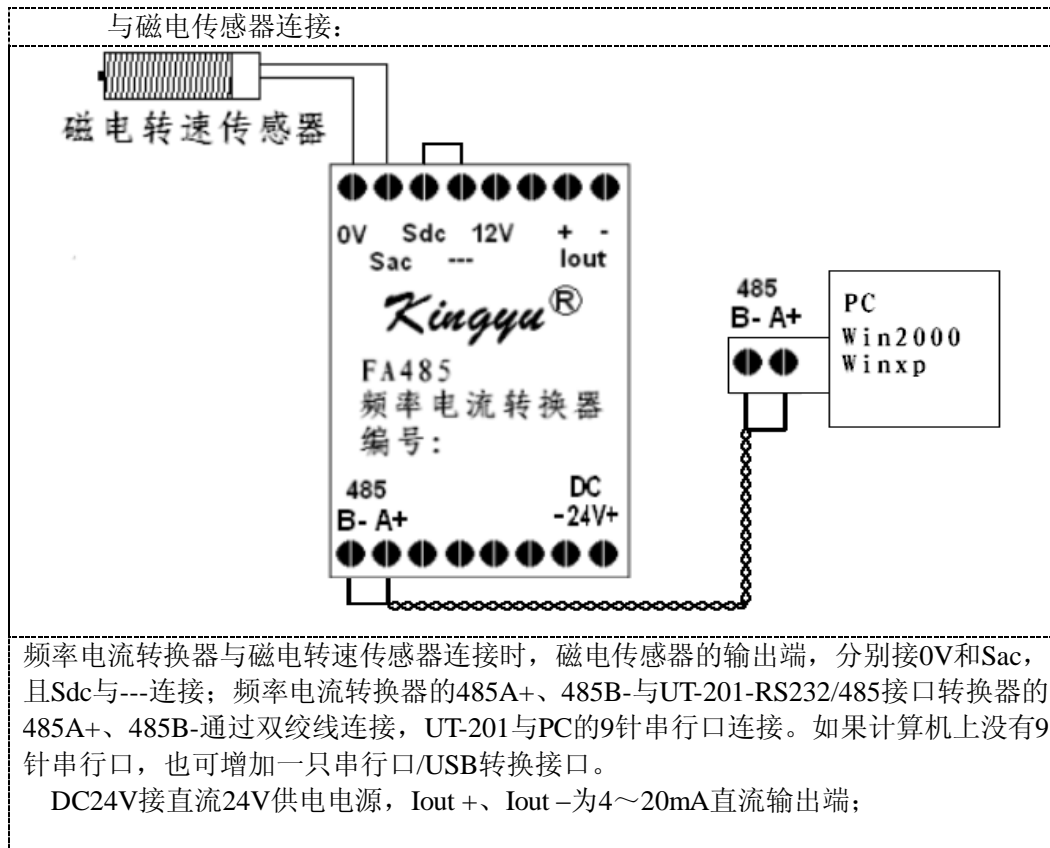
与磁电传感器连接：

磁电转速传感器

0V Sdc 12V + -
Sac --- Iout

Kingyu®

FA485
频率电流转换器
编号：

485
B- A+

DC
-24V+

485
B- A+

PC
Win2000
Winxp

频率电流转换器与磁电转速传感器连接时，磁电传感器的输出端，分别接0V和Sac，且Sdc与---连接；频率电流转换器的485A+、485B-与UT-201-RS232/485接口转换器的485A+、485B-通过双绞线连接，UT-201与PC的9针串行口连接。如果计算机上没有9针串行口，也可增加一只串行口/USB转换接口。

DC24V接直流24V供电电源，Iout +、Iout –为4～20mA直流输出端；